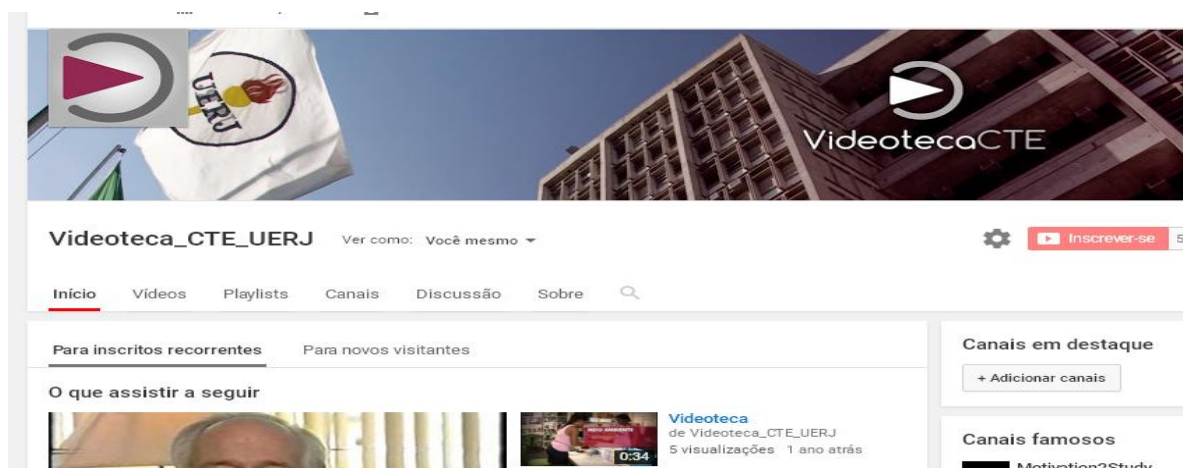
UERJ

VideotecaCTE

Videoteca_CTE_UERJ Ver como: Você mesmo

Inscrever-se 5

Início Vídeos Playlists Canais Discussão Sobre

Para inscritos recorrentes Para novos visitantes

O que assistir a seguir

0:34

Videoteca
de Videoteca_CTE_UERJ
5 visualizações 1 ano atrás

Canais em destaque

+ Adicionar canais

Canais famosos

Motivation2Study